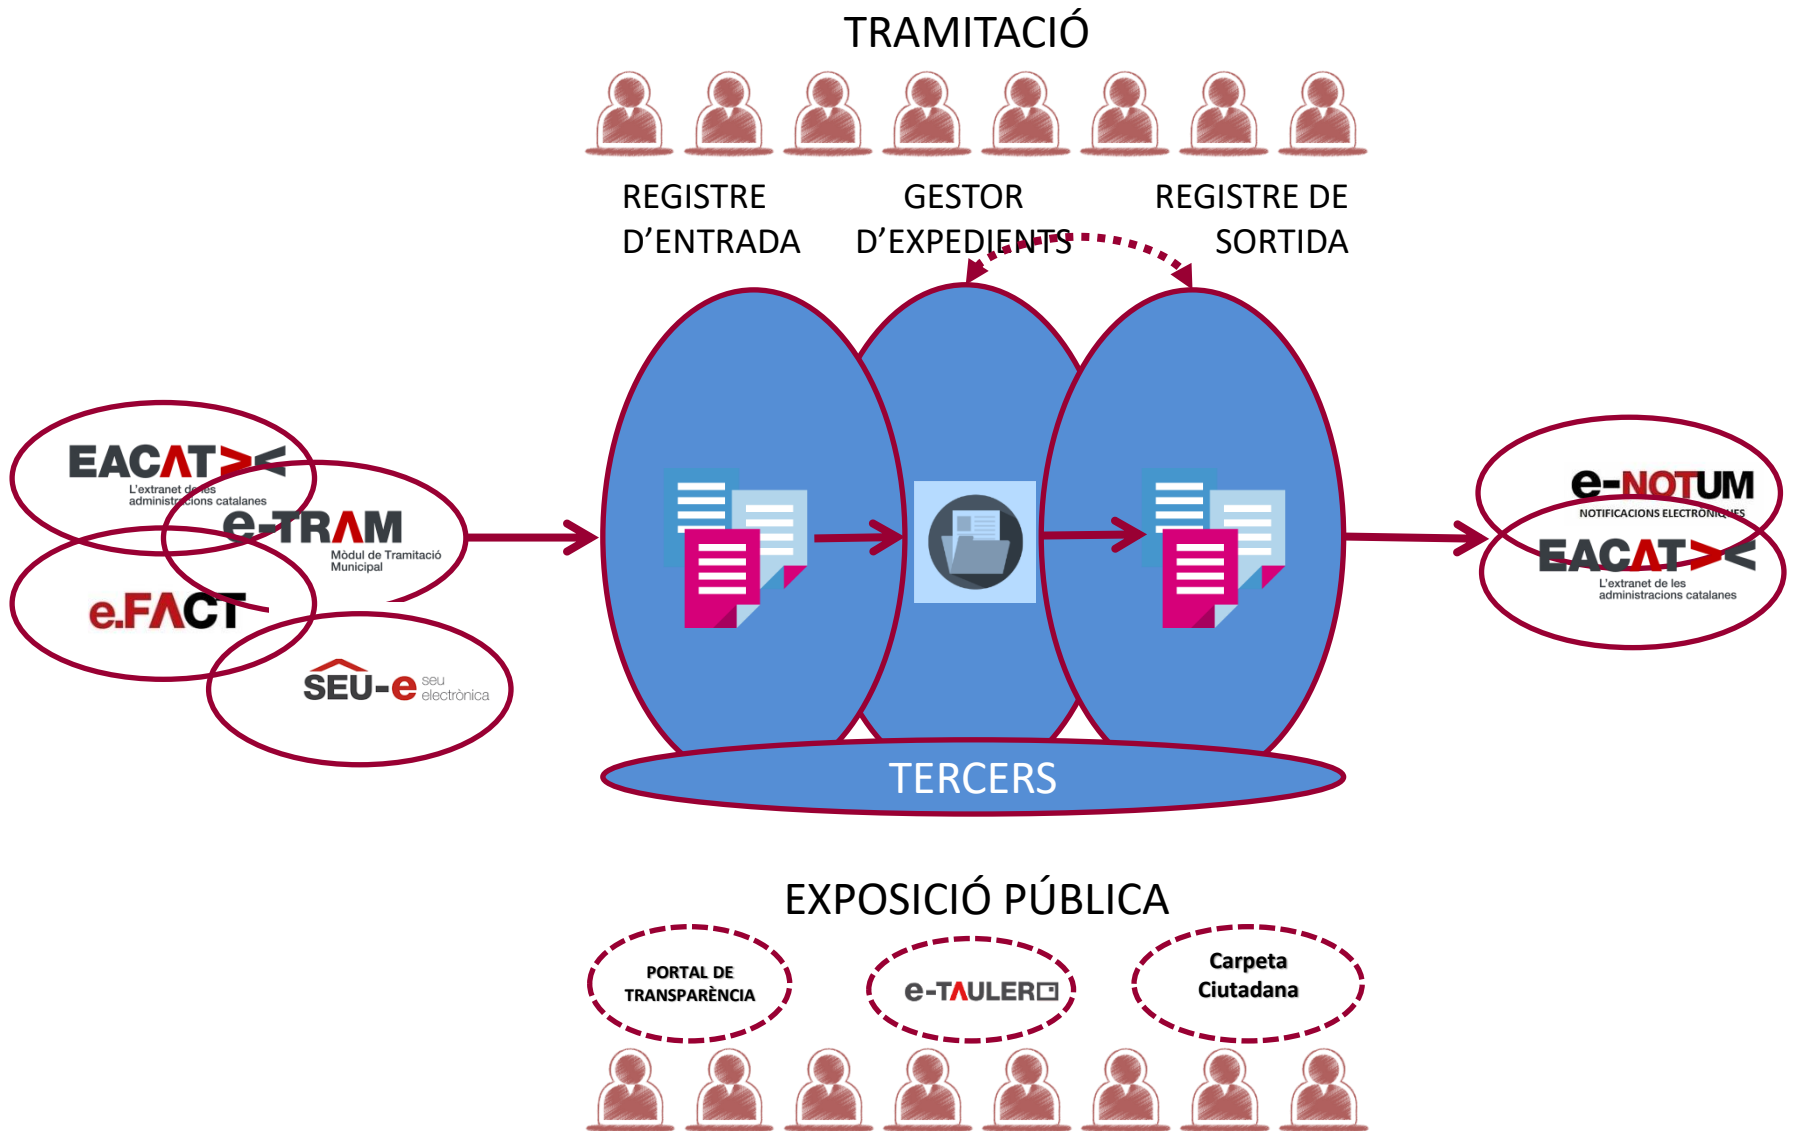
TRAMITACIÓ

REGISTRE D'ENTRADA

GESTOR D'EXPEDIENTS

REGISTRE DE SORTIDA

EACAT><
L'extranet de les administracions catalanes

e-TRAM
Mòdul de Tramitació Municipal

e.FACT

SEU-e seu electrònica

TERCERS

e-NOTUM
NOTIFICACIONS ELECTRÒNIQUES

EACAT><
L'extranet de les administracions catalanes

EXPOSICIÓ PÚBLICA

PORTAL DE TRANSPARÈNCIA

e-TAULER

Carpeta Ciutadana